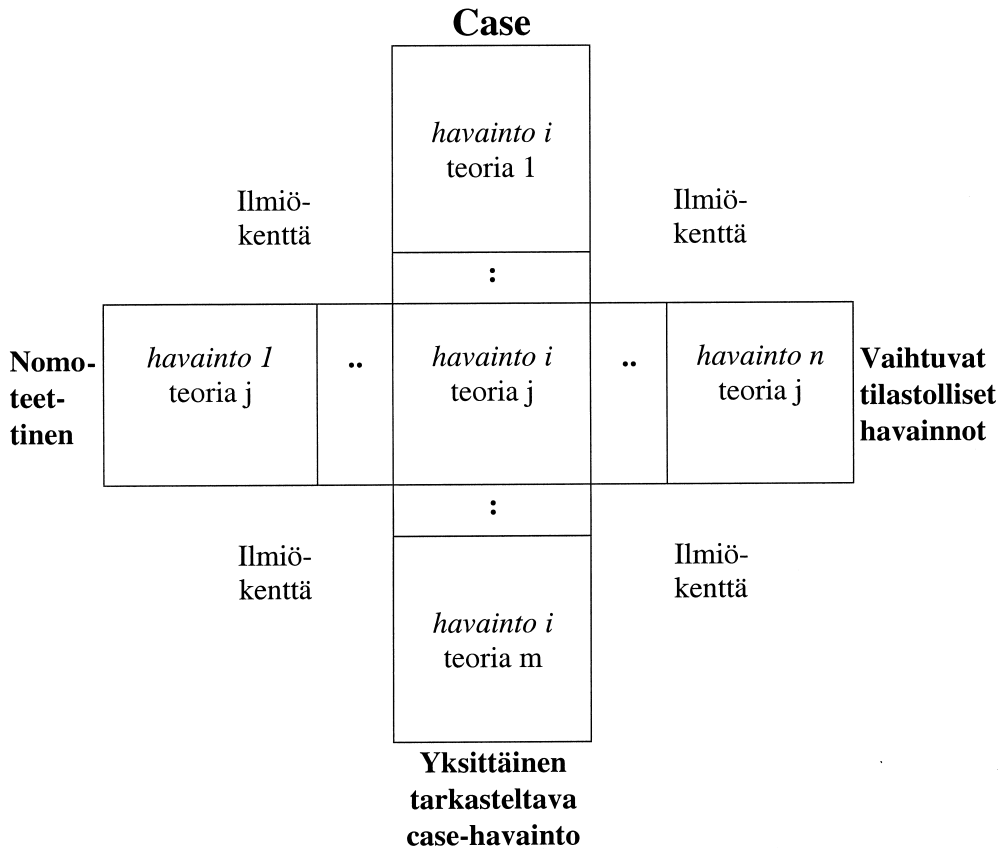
Case

havainto i
teoria 1

Ilmiökenttä

Ilmiökenttä

:

Nomoteettinen

havainto 1
teoria j

..

havainto i
teoria j

..

havainto n
teoria j

Vaihtuvat tilastolliset havainnot

:

Ilmiökenttä

Ilmiökenttä

havainto i
teoria m

Yksittäinen tarkasteltava case-havainto